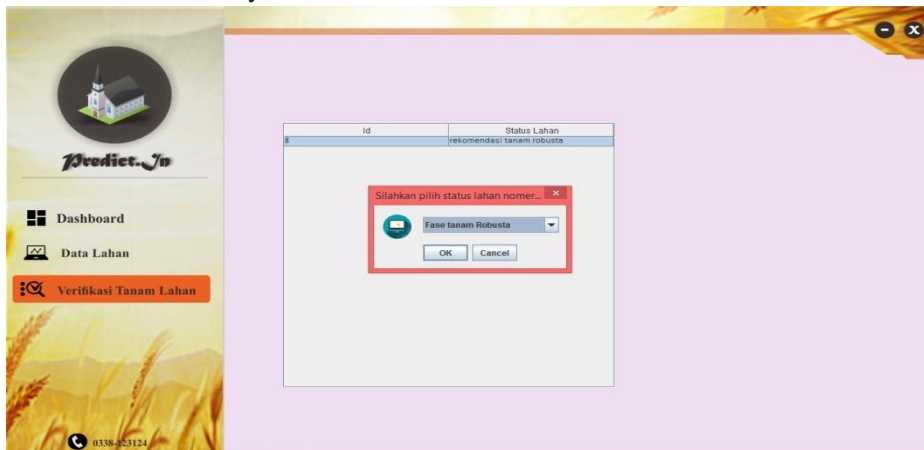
Predict.In

Dashboard

Data Lahan

Verifikasi Tanam Lahan

0338-123124

| Id | Status Lahan |
|---|---|
| 8 | rekomendasi tanam robusta |

Silahkan pilih status lahan nomer...

Fase tanam Robusta

OK

Cancel